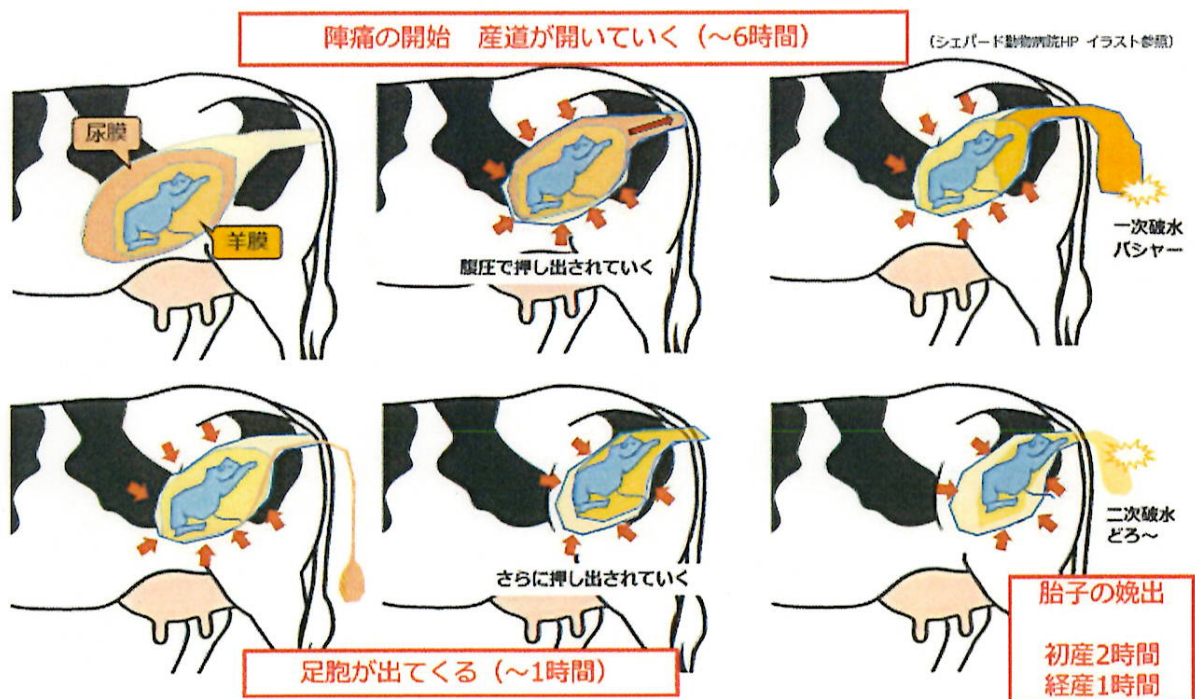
陣痛の開始　産道が開いていく（～6時間）

（シェパード動物病院HP イラスト参照）

尿膜

羊膜

腹圧で押し出されていく

一次破水
バシャー

足胞が出てくる（～1時間）

さらに押し出されていく

二次破水
どろ～

胎子の娩出

初産2時間
経産1時間